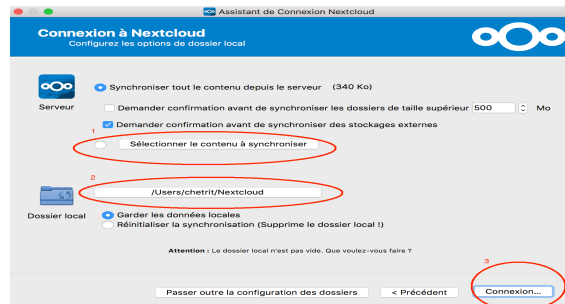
Assistant de Connexion Nextcloud

Connexion à Nextcloud
Configurez les options de dossier local

Serveur

Synchroniser tout le contenu depuis le serveur (340 Ko)

Demander confirmation avant de synchroniser les dossiers de taille supérieur 500 Mo

Demander confirmation avant de synchroniser des stockages externes

1

Sélectionner le contenu à synchroniser

2

/Users/chetrit/Nextcloud

Dossier local

Garder les données locales

Réinitialiser la synchronisation (Supprime le dossier local !)

Attention : Le dossier local n'est pas vide. Que voulez-vous faire ?

3

Passer outre la configuration des dossiers

< Précédent

Connexion...